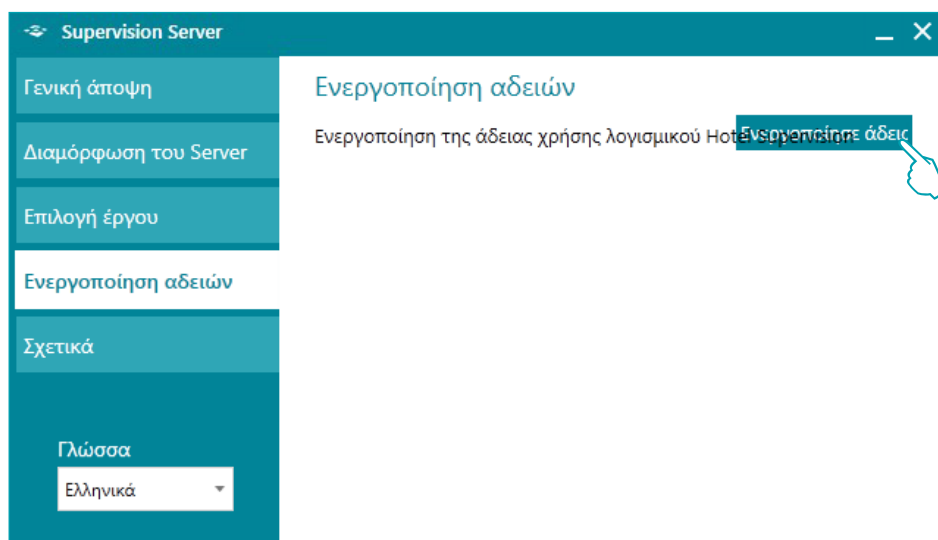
Supervision Server

Γενική άποψη

Διαμόρφωση του Server

Επιλογή έργου

Ενεργοποίηση αδειών

Σχετικά

Γλώσσα

Ελληνικά

Ενεργοποίηση αδειών

Ενεργοποίηση της άδειας χρήσης λογισμικού Hotel Supervision

Ενεργοποίησε άδεια